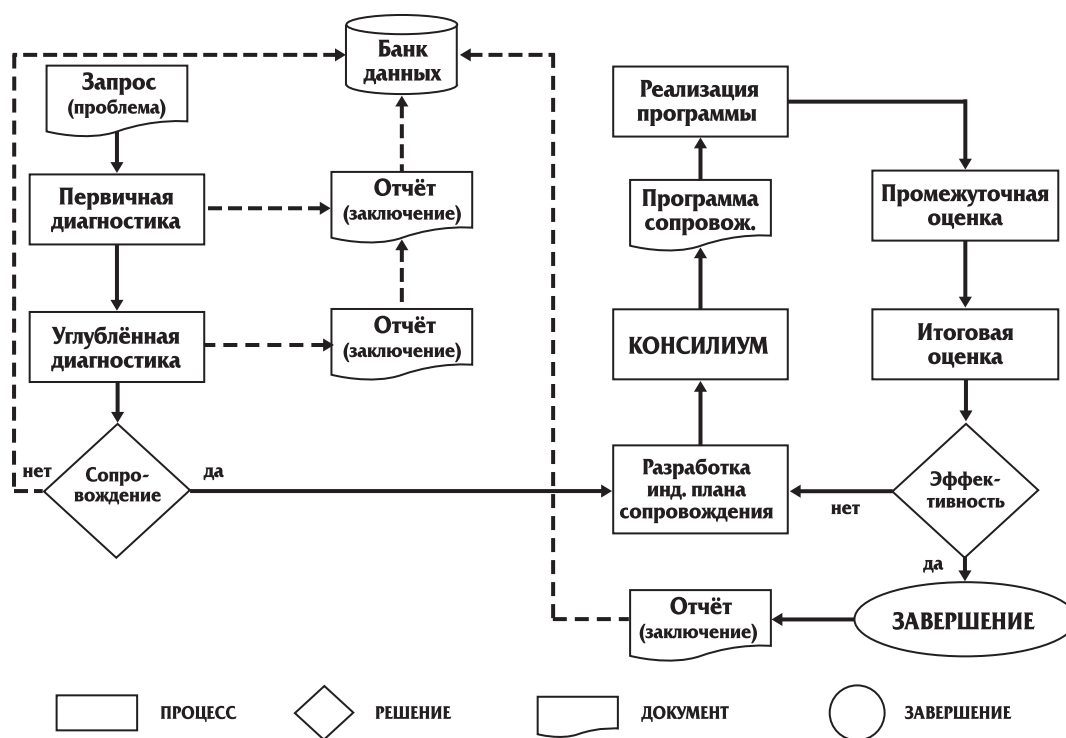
Банк данных

Запрос (проблема)

Первичная диагностика

Отчёт (заключение)

Углублённая диагностика

Отчёт (заключение)

нет

Сопро-вождение

да

Реализация программы

Программа сопровож.

КОНСИЛИУМ

Разработка инд. плана сопровождения

Промежуточная оценка

Итоговая оценка

Эффек-тивность

нет

да

Отчёт (заключение)

ЗАВЕРШЕНИЕ

ПРОЦЕСС

РЕШЕНИЕ

ДОКУМЕНТ

ЗАВЕРШЕНИЕ